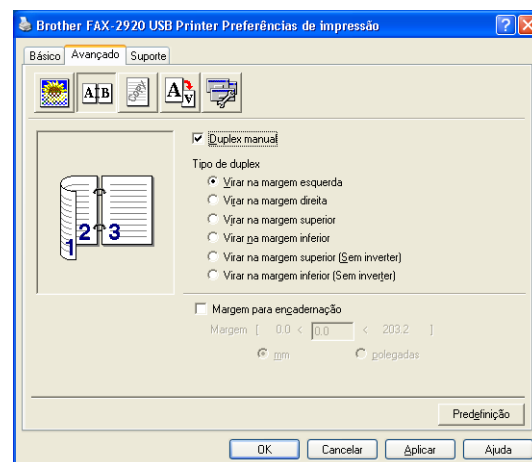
Brother FAX-2920 USB Printer Preferências de impressão

Básico | Avançado | Suporte

Duplex manual

Tipo de duplex

Virar na margem esquerda
Virar na margem direita
Virar na margem superior
Virar na margem inferior
Virar na margem superior (Sem inverter)
Virar na margem inferior (Sem inverter)

Margem para encadernação

Margem [ 0.0 < 0.0 < 203.2 ]

mm
polegadas

Predefinição

OK | Cancelar | Aplicar | Ajuda